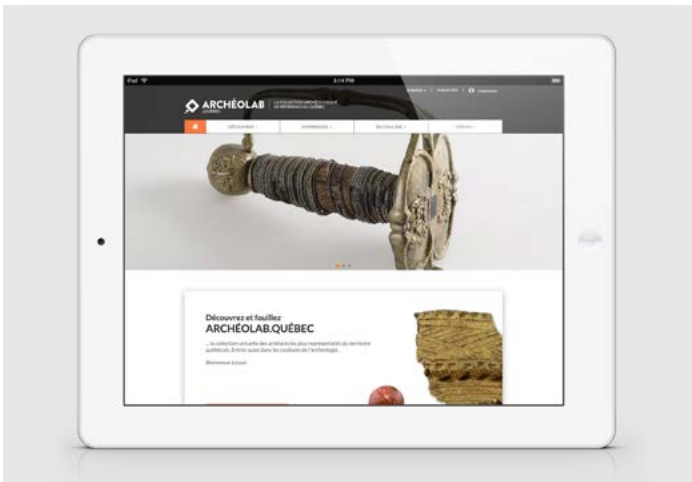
iPad
3:14 PM
ARCHÉOLAB
QUÉBEC
LA COLLECTION ARCHÉOLOGIQUE DE RÉFÉRENCE DU QUÉBEC
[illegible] | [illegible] | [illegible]
DÉCOUVRIR | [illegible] | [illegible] | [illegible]

Découvrez et fouillez
ARCHÉOLAB.QUÉBEC
...la collection virtuelle des artéfacts les plus représentatifs du territoire québécois. Entrez aussi dans les coulisses de l'archéologie.
Bienvenue à tous!